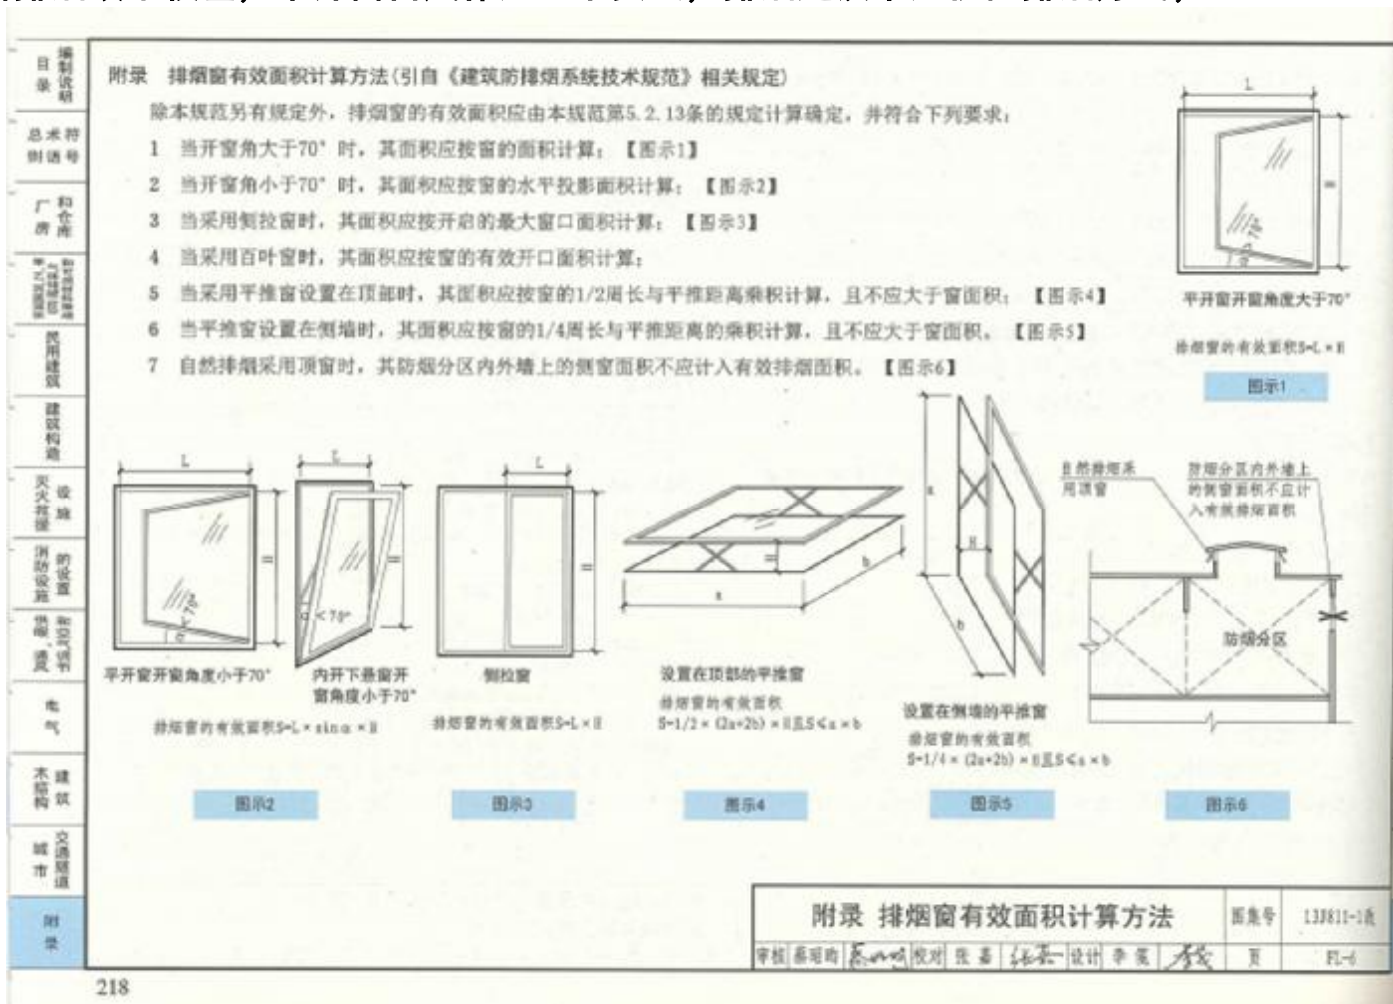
目录 编制说明

总术符则语号

厂房 和仓库

民用建筑

建筑构造

灭火救援设施

消防设施的设置

供暖、通风和空气调节

电气

木结构建筑

城市交通隧道

附录

附录 排烟窗有效面积计算方法（引自《建筑防排烟系统技术规范》相关规定）

除本规范另有规定外，排烟窗的有效面积应由本规范第5.2.13条的规定计算确定，并符合下列要求：

1 当开窗角大于70° 时，其面积应按窗的面积计算；【图示1】

2 当开窗角小于70° 时，其面积应按窗的水平投影面积计算；【图示2】

3 当采用侧拉窗时，其面积应按开启的最大窗口面积计算；【图示3】

4 当采用百叶窗时，其面积应按窗的有效开口面积计算；

5 当采用平推窗设置在顶部时，其面积应按窗的1/2周长与平推距离乘积计算，且不应大于窗面积；【图示4】

6 当平推窗设置在侧墙时，其面积应按窗的1/4周长与平推距离的乘积计算，且不应大于窗面积。【图示5】

7 自然排烟采用顶窗时，其防烟分区内外墙上的侧窗面积不应计入有效排烟面积。【图示6】

L
H
α

平开窗开窗角度大于70°
排烟窗的有效面积S=L×H
图示1

L
H
α
平开窗开窗角度小于70°
排烟窗的有效面积S=L×sinα×H
图示2

L
H
<70°
内开下悬窗开窗角度小于70°

L
H
侧拉窗
排烟窗的有效面积S=L×H
图示3

H
a
b
设置在顶部的平推窗
排烟窗的有效面积
S=1/2×(2a+2b)×H且S≤a×b
图示4

a
H
b
设置在侧墙的平推窗
排烟窗的有效面积
S=1/4×(2a+2b)×H且S≤a×b
图示5

自然排烟采用顶窗
防烟分区内外墙上的侧窗面积不应计入有效排烟面积
防烟分区
图示6

| 附录 排烟窗有效面积计算方法 | | | | | | 图集号 | 13J811-1改 |
|---|---|---|---|---|---|---|---|
| 审核 蔡昭昀 | [签名] | 校对 张嘉 | [签名] | 设计 李霞 | [签名] | 页 | FL-6 |

218